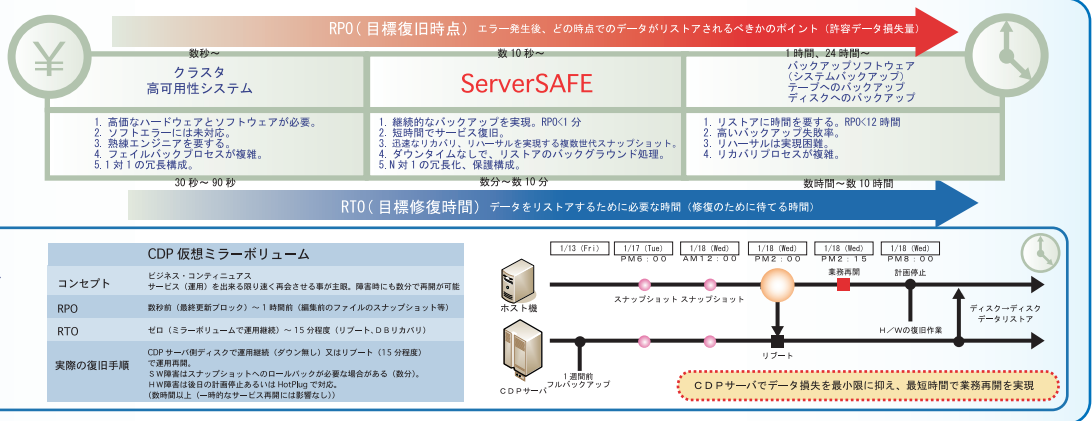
RPO（目標復旧時点） エラー発生後、どの時点でのデータがリストアされるべきかのポイント（許容データ損失量）

数秒～

クラスタ
高可用性システム

数10秒～

ServerSAFE

1時間、24時間～

バックアップソフトウェア
（システムバックアップ）
テープへのバックアップ
ディスクへのバックアップ

1. 高価なハードウェアとソフトウェアが必要。
2. ソフトエラーには未対応。
3. 熟練エンジニアを要する。
4. フェイルバックプロセスが複雑。
5. 1対1の冗長構成。

1. 継続的なバックアップを実現。RPO<1分
2. 短時間でサービス復旧。
3. 迅速なリカバリ、リハーサルを実現する複数世代スナップショット。
4. ダウンタイムなしで、リストアのバックグラウンド処理。
5. N対1の冗長化、保護構成。

1. リストアに時間を要する。RPO<12時間
2. 高いバックアップ失敗率。
3. リハーサルは実現困難。
4. リカバリプロセスが複雑。

30秒～90秒

数分～数10分

数時間～数10時間

RTO（目標修復時間） データをリストアするために必要な時間（修復のために待てる時間）

| CDP仮想ミラーボリューム | |
|---|---|
| コンセプト | ビジネス・コンティニュアス サービス（運用）を出来る限り速く再会させる事が主眼。障害時にも数分で再開が可能 |
| RPO | 数秒前（最終更新ブロック）～1時間前（編集前のファイルのスナップショット等） |
| RTO | ゼロ（ミラーボリュームで運用継続）～15分程度（リブート、DBリカバリ） |
| 実際の復旧手順 | CDPサーバ側ディスクで運用継続（ダウン無し）又はリブート（15分程度）で運用再開。 SW障害はスナップショットへのロールバックが必要な場合がある（数分）。 HW障害は後日の計画停止あるいはHotPlugで対応。 （数時間以上（一時的なサービス再開には影響なし）） |

1/13 (Fri)
1/17 (Tue) PM6：00
1/18 (Wed) AM12：00
1/18 (Wed) PM2：00
1/18 (Wed) PM2：15
1/18 (Wed) PM8：00

業務再開
計画停止

ホスト機
スナップショット スナップショット

ディスク→ディスク データリストア

H／Wの復旧作業
リブート

CDPサーバ
1週間前 フルバックアップ

CDPサーバでデータ損失を最小限に抑え、最短時間で業務再開を実現